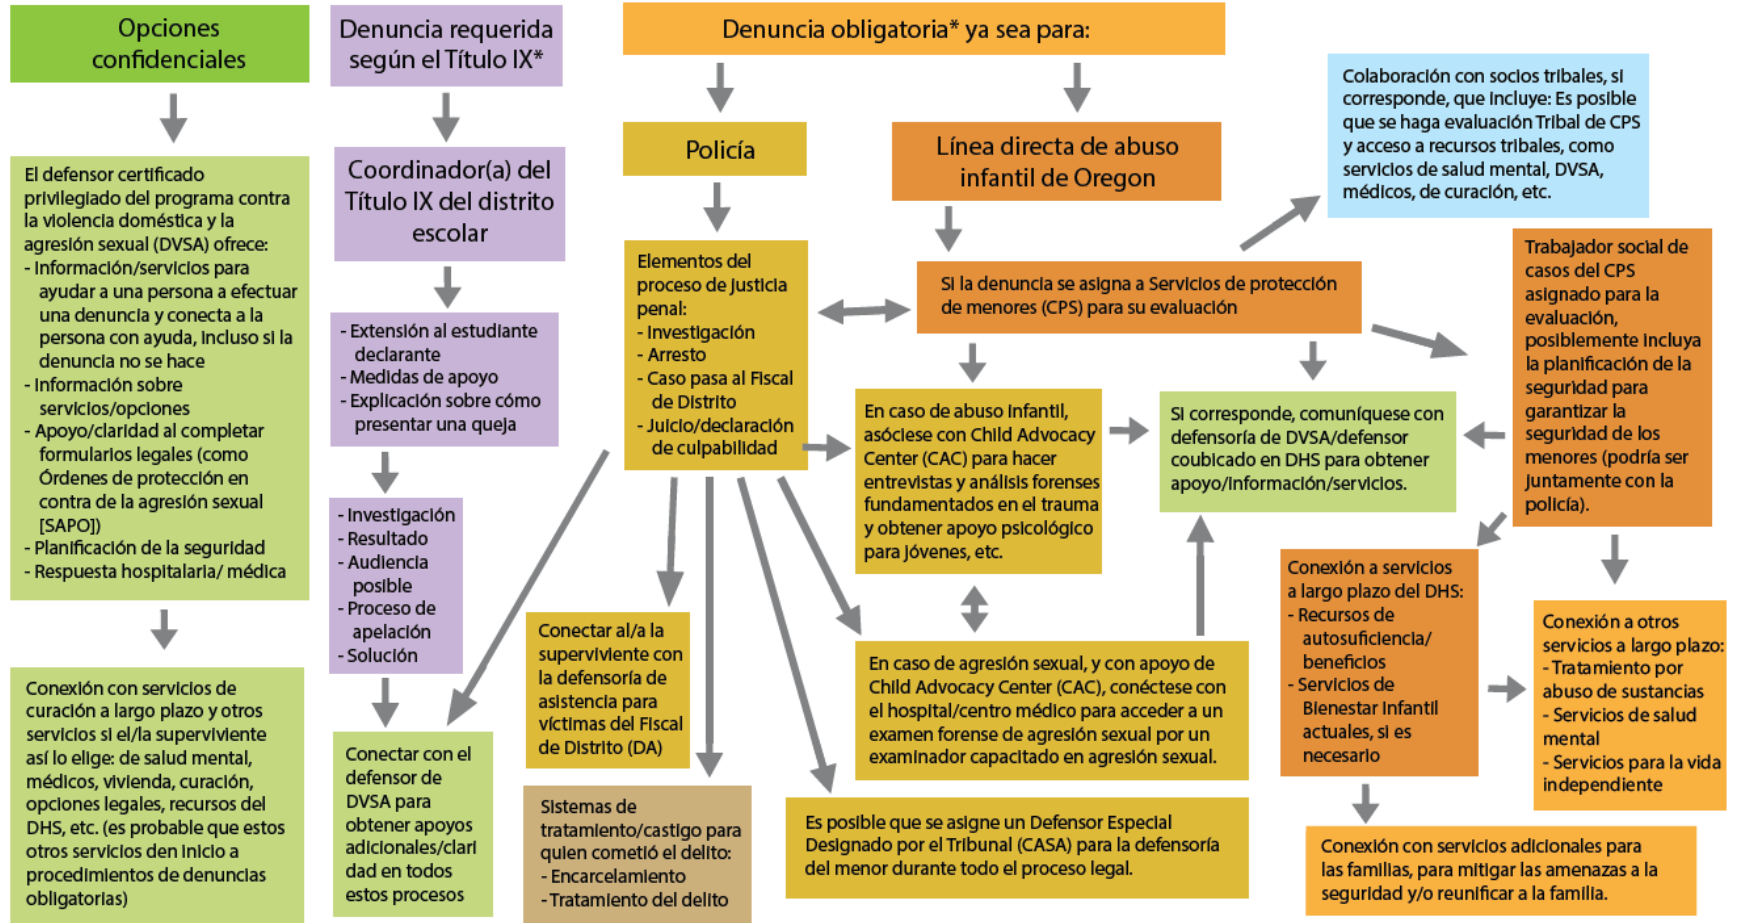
Opciones confidenciales

El defensor certificado privilegiado del programa contra la violencia doméstica y la agresión sexual (DVSA) ofrece:
- Información/servicios para ayudar a una persona a efectuar una denuncia y conecta a la persona con ayuda, incluso si la denuncia no se hace
- Información sobre servicios/opciones
- Apoyo/claridad al completar formularios legales (como Órdenes de protección en contra de la agresión sexual [SAPO])
- Planificación de la seguridad
- Respuesta hospitalaria/ médica

Conexión con servicios de curación a largo plazo y otros servicios si el/la superviviente así lo elige: de salud mental, médicos, vivienda, curación, opciones legales, recursos del DHS, etc. (es probable que estos otros servicios den inicio a procedimientos de denuncias obligatorias)

Denuncia requerida según el Título IX*

Coordinador(a) del Título IX del distrito escolar

- Extensión al estudiante declarante
- Medidas de apoyo
- Explicación sobre cómo presentar una queja

- Investigación
- Resultado
- Audiencia posible
- Proceso de apelación
- Solución

Conectar con el defensor de DVSA para obtener apoyos adicionales/claridad en todos estos procesos

Denuncia obligatoria* ya sea para:

Policía

Elementos del proceso de justicia penal:
- Investigación
- Arresto
- Caso pasa al Fiscal de Distrito
- Juicio/declaración de culpabilidad

Conectar al/a la superviviente con la defensoría de asistencia para víctimas del Fiscal de Distrito (DA)

Sistemas de tratamiento/castigo para quien cometió el delito:
- Encarcelamiento
- Tratamiento del delito

Línea directa de abuso infantil de Oregon

Si la denuncia se asigna a Servicios de protección de menores (CPS) para su evaluación

En caso de abuso infantil, asóciese con Child Advocacy Center (CAC) para hacer entrevistas y análisis forenses fundamentados en el trauma y obtener apoyo psicológico para jóvenes, etc.

Si corresponde, comuníquese con defensoría de DVSA/defensor coubicado en DHS para obtener apoyo/información/servicios.

En caso de agresión sexual, y con apoyo de Child Advocacy Center (CAC), conéctese con el hospital/centro médico para acceder a un examen forense de agresión sexual por un examinador capacitado en agresión sexual.

Es posible que se asigne un Defensor Especial Designado por el Tribunal (CASA) para la defensoría del menor durante todo el proceso legal.

Colaboración con socios tribales, si corresponde, que incluye: Es posible que se haga evaluación Tribal de CPS y acceso a recursos tribales, como servicios de salud mental, DVSA, médicos, de curación, etc.

Trabajador social de casos del CPS asignado para la evaluación, posiblemente incluya la planificación de la seguridad para garantizar la seguridad de los menores (podría ser juntamente con la policía).

Conexión a servicios a largo plazo del DHS:
- Recursos de autosuficiencia/ beneficios
- Servicios de Bienestar Infantil actuales, si es necesario

Conexión a otros servicios a largo plazo:
- Tratamiento por abuso de sustancias
- Servicios de salud mental
- Servicios para la vida independiente

Conexión con servicios adicionales para las familias, para mitigar las amenazas a la seguridad y/o reunificar a la familia.